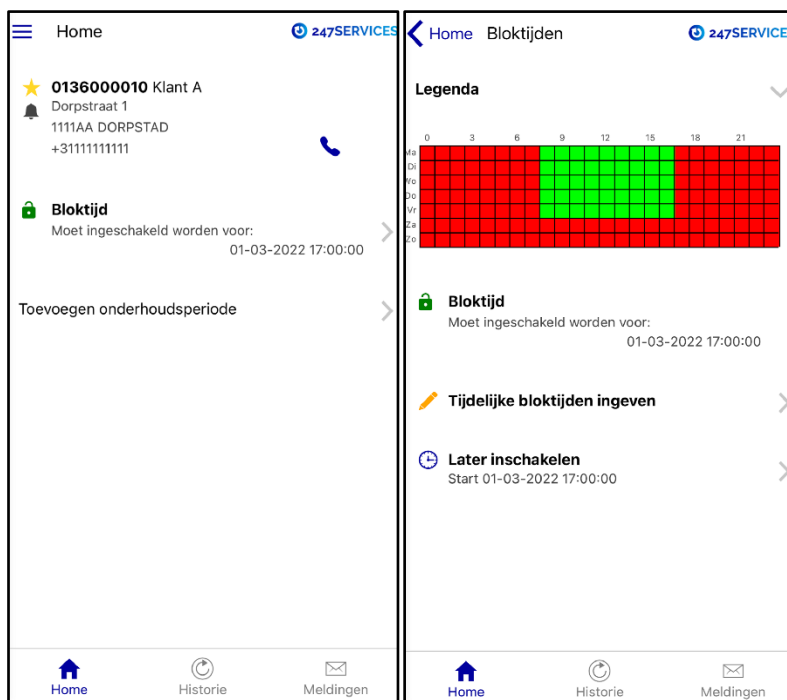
Home 247SERVICES

0136000010 Klant A
Dorpstraat 1
1111AA DORPSTAD
+31111111111

Bloktijd
Moet ingeschakeld worden voor:
01-03-2022 17:00:00

Toevoegen onderhoudsperiode

Home Historie Meldingen

Home Bloktijden 247SERVICE

Legenda

0 3 6 9 12 15 18 21
Ma
Di
Wo
Do
Vr
Za
Zo

Bloktijd
Moet ingeschakeld worden voor:
01-03-2022 17:00:00

Tijdelijke bloktijden ingeven

Later inschakelen
Start 01-03-2022 17:00:00

Home Historie Meldingen